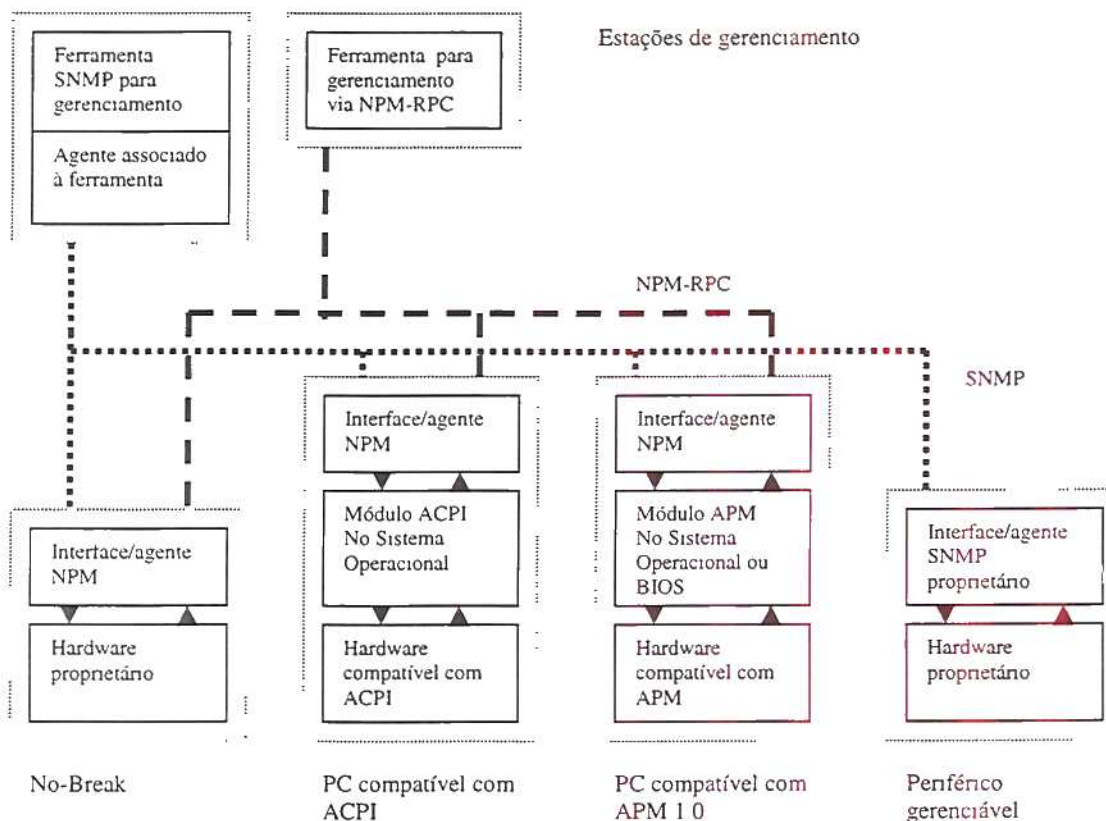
Ferramenta SNMP para gerenciamento

Agente associado à ferramenta

Ferramenta para gerenciamento via NPM-RPC

Estações de gerenciamento

NPM-RPC

SNMP

Interface/agente NPM

Hardware proprietário

Interface/agente NPM

Módulo ACPI No Sistema Operacional

Hardware compatível com ACPI

Interface/agente NPM

Módulo APM No Sistema Operacional ou BIOS

Hardware compatível com APM

Interface/agente SNMP proprietário

Hardware proprietário

No-Break

PC compatível com ACPI

PC compatível com APM 1 0

Periférico gerenciável